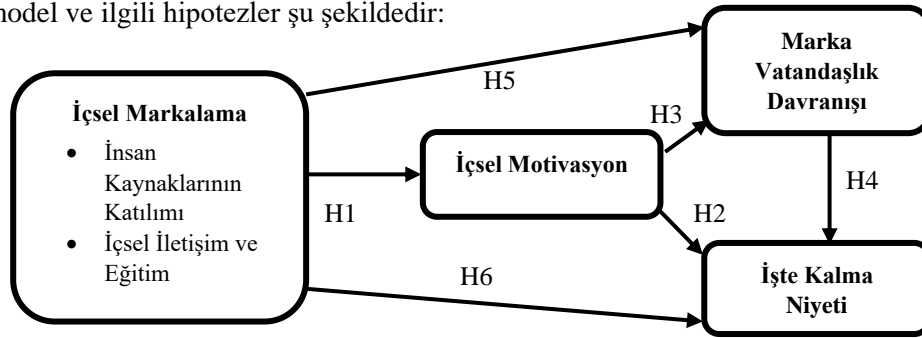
nodel ve ilgili hipotezler şu şekildedir:

İçsel Markalama
- İnsan Kaynaklarının Katılımı
- İçsel İletişim ve Eğitim

H5

H1

H6

İçsel Motivasyon

H3

H2

Marka Vatandaşlık Davranışı

H4

İşte Kalma Niyeti